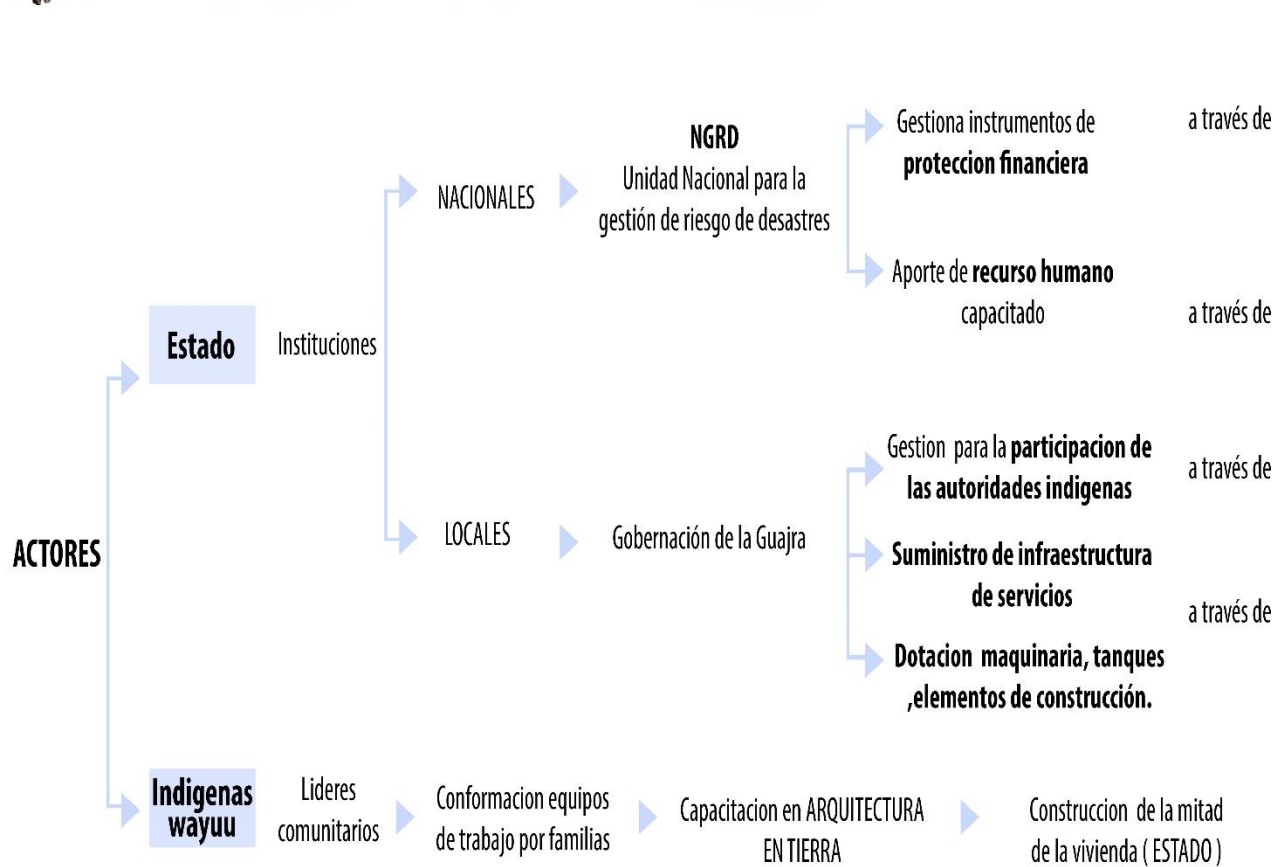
ACTORES

Estado

Instituciones

NACIONALES

NGRD
Unidad Nacional para la gestión de riesgo de desastres

Gestiona instrumentos de **proteccion financiera**

a través de

Aporte de **recurso humano** capacitado

a través de

LOCALES

Gobernación de la Guajra

Gestion para la **participacion de las autoridades indigenas**

a través de

**Suministro de infraestructura de servicios**

a través de

**Dotacion maquinaria, tanques ,elementos de construcción.**

Indigenas wayuu

Lideres comunitarios

Conformacion equipos de trabajo por familias

Capacitacion en ARQUITECTURA EN TIERRA

Construccion de la mitad de la vivienda ( ESTADO )